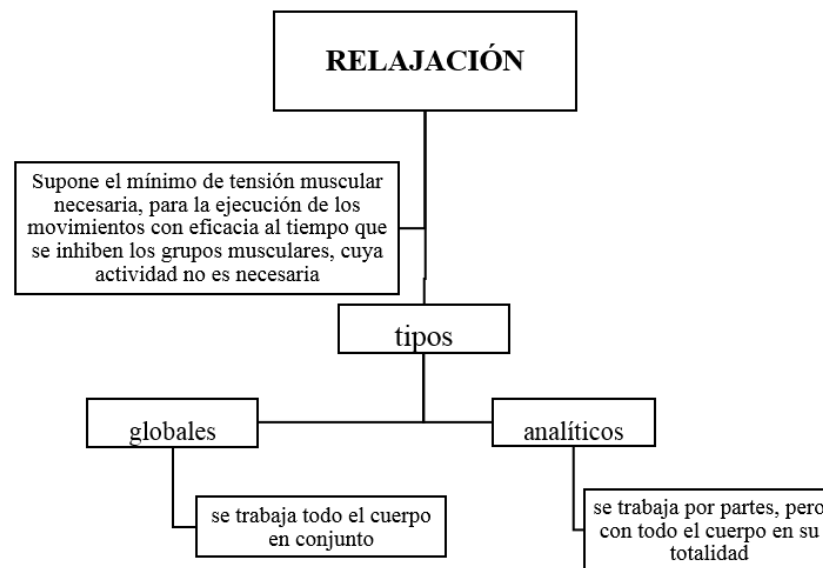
RELAJACIÓN

Supone el mínimo de tensión muscular necesaria, para la ejecución de los movimientos con eficacia al tiempo que se inhiben los grupos musculares, cuya actividad no es necesaria

tipos

globales

se trabaja todo el cuerpo en conjunto

analíticos

se trabaja por partes, pero con todo el cuerpo en su totalidad